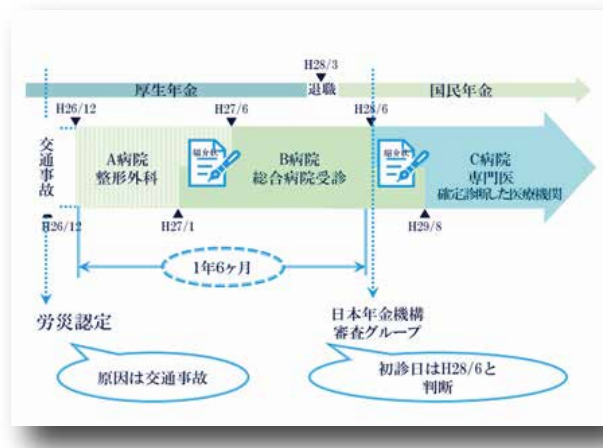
H28/3

厚生年金

退職

国民年金

H26/12

H27/6

H28/6

交通事故

A病院
整形外科

紹介状

B病院
総合病院受診

紹介状

C病院
専門医
確定診断した医療機関

H26/12

H27/1

H29/8

1年6ヶ月

労災認定

日本年金機構
審査グループ

原因は交通事故

初診日はH28/6と判断